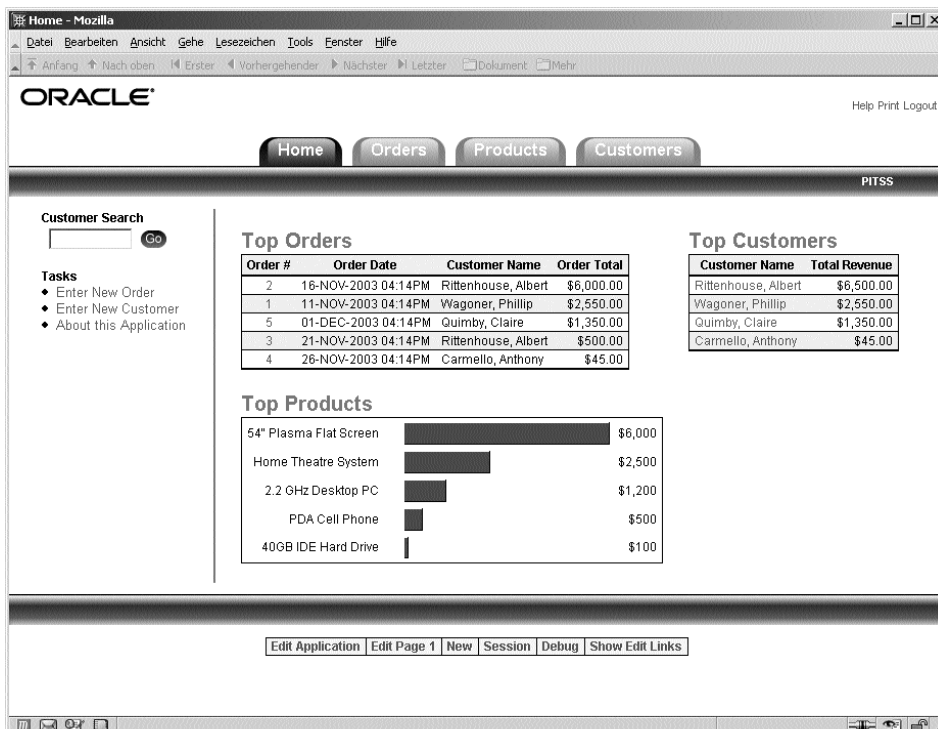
Home - Mozilla

Datei Bearbeiten Ansicht Gehe Lesezeichen Tools Fenster Hilfe

Anfang Nach oben Erster Vorhergehender Nächster Letzter Dokument Mehr

ORACLE

Help Print Logout

Home Orders Products Customers

PITSS

Customer Search

Go

Tasks
◆ Enter New Order
◆ Enter New Customer
◆ About this Application

Top Orders

| Order # | Order Date | Customer Name | Order Total |
|---|---|---|---|
| 2 | 16-NOV-2003 04:14PM | Rittenhouse, Albert | $6,000.00 |
| 1 | 11-NOV-2003 04:14PM | Wagoner, Phillip | $2,550.00 |
| 5 | 01-DEC-2003 04:14PM | Quimby, Claire | $1,350.00 |
| 3 | 21-NOV-2003 04:14PM | Rittenhouse, Albert | $500.00 |
| 4 | 26-NOV-2003 04:14PM | Carmello, Anthony | $45.00 |

Top Customers

| Customer Name | Total Revenue |
|---|---|
| Rittenhouse, Albert | $6,500.00 |
| Wagoner, Phillip | $2,550.00 |
| Quimby, Claire | $1,350.00 |
| Carmello, Anthony | $45.00 |

Top Products

54" Plasma Flat Screen $6,000
Home Theatre System $2,500
2.2 GHz Desktop PC $1,200
PDA Cell Phone $500
40GB IDE Hard Drive $100

Edit Application | Edit Page 1 | New | Session | Debug | Show Edit Links